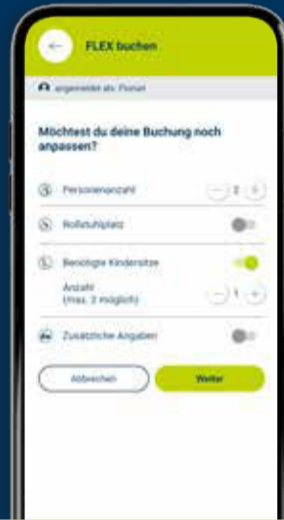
FLEX buchen

angemeldet als: Florian

Möchtest du deine Buchung noch anpassen?

Personenanzahl — 2 +

Rollstuhlplatz

Benötigte Kindersitze

Anzahl (max. 2 möglich) — 1 +

Zusätzliche Angaben

Abbrechen

Weiter